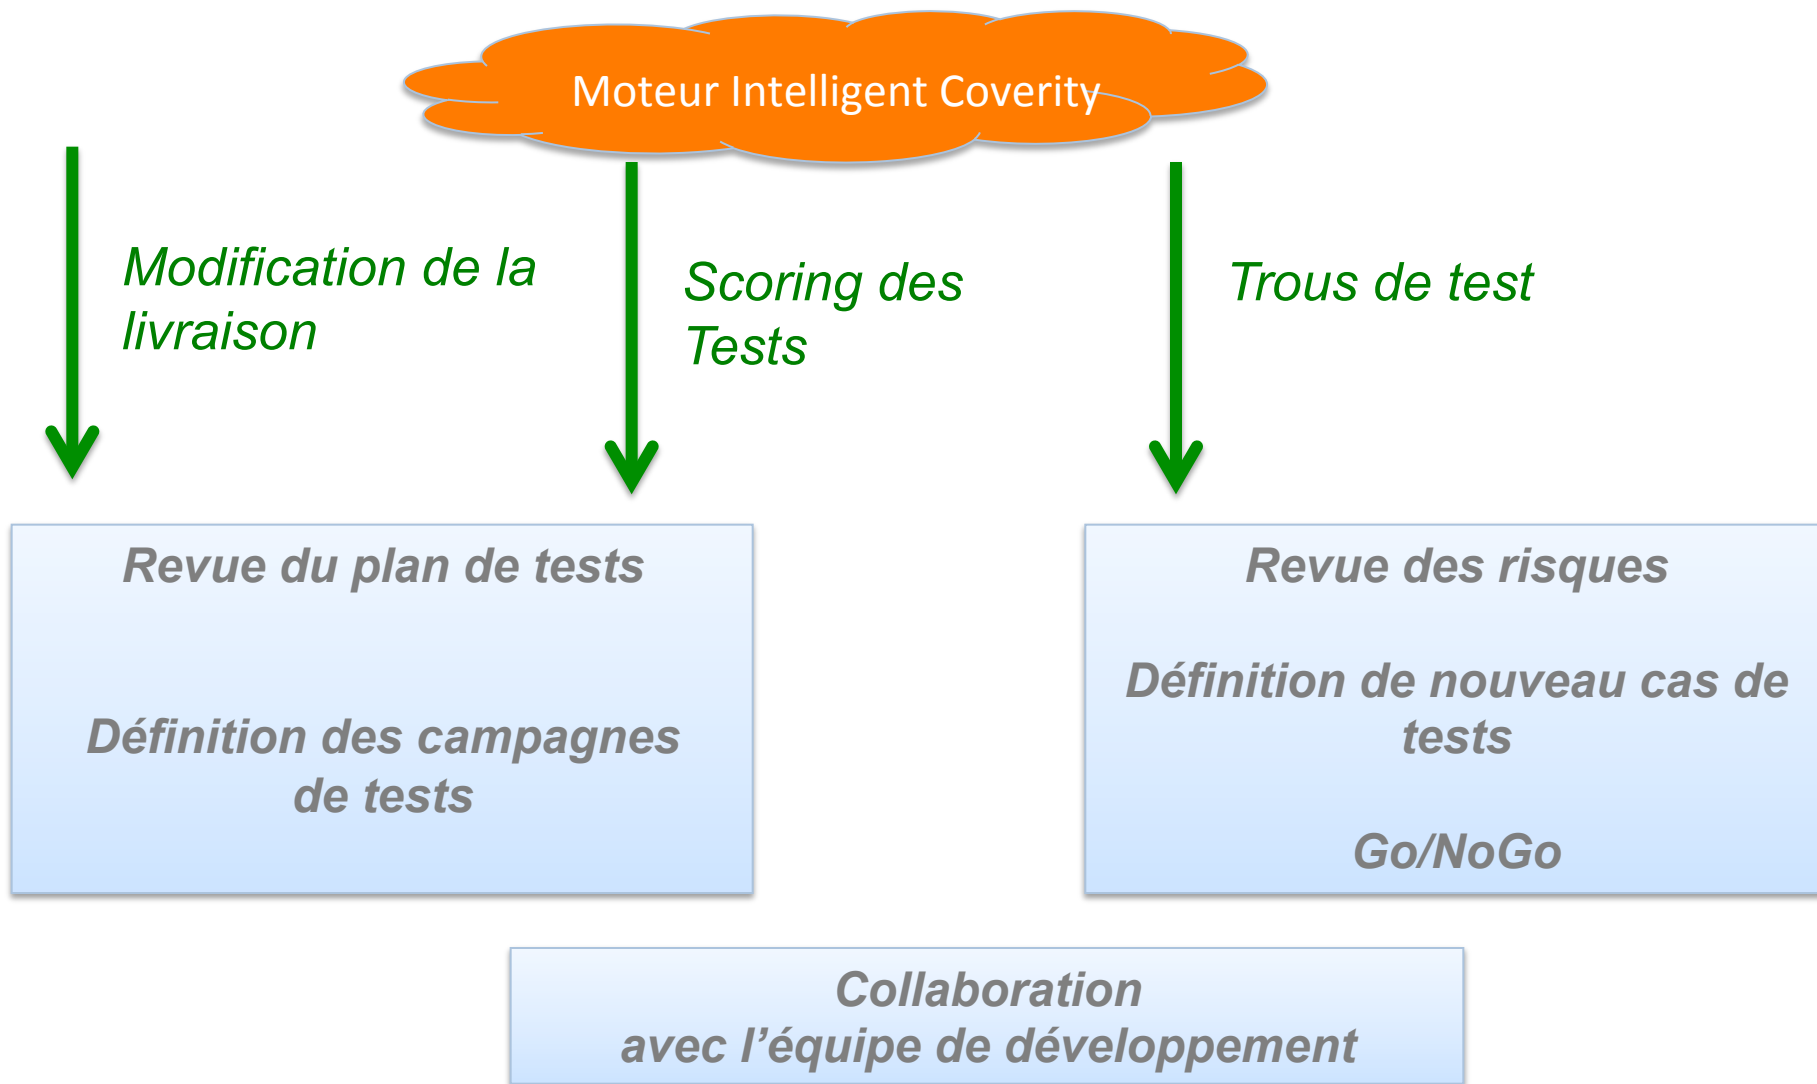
Moteur Intelligent Coverity

Modification de la livraison

Scoring des Tests

Trous de test

Revue du plan de tests

Définition des campagnes de tests

Revue des risques

Définition de nouveau cas de tests

Go/NoGo

Collaboration
avec l'équipe de développement